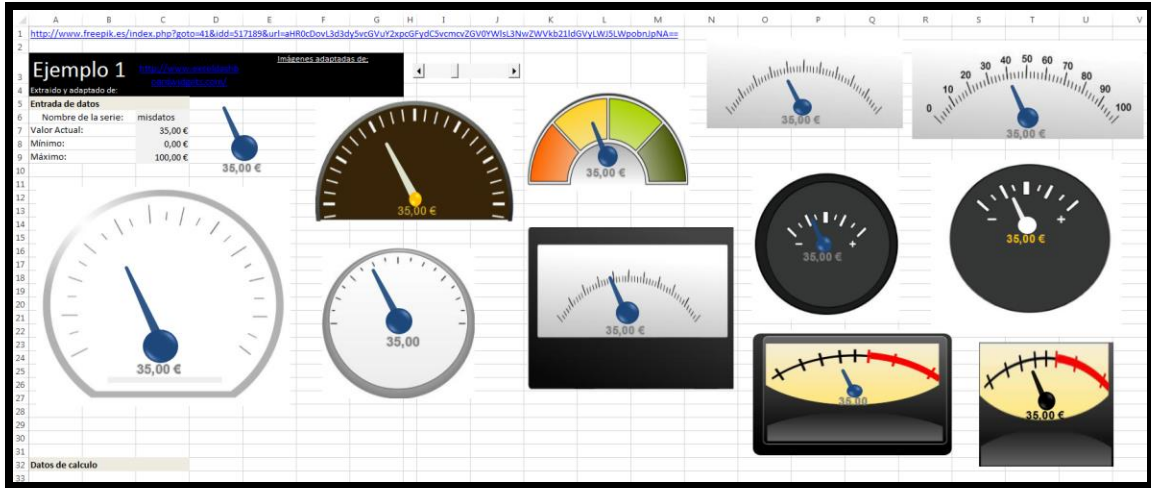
A B C D E F G H I J K L M N O P Q R S T U V

1 http://www.freepik.es/index.php?goto=41&idd=517189&url=aHR0cDovL3d3dy5vcGVuY2xpcGFydC5vcmcvZGV0YWlsL3NwZWVkb21ldGVyLWJ5LWpobnJpNA==

Ejemplo 1

Extraído y adaptado de: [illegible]

Imágenes adaptadas de:

Entrada de datos

Nombre de la serie: misdatos

Valor Actual: 35,00 €

Mínimo: 0,00 €

Máximo: 100,00 €

35,00 €

35,00 €

35,00 €

35,00 €

0 10 20 30 40 50 60 70 80 90 100

35,00 €

35,00 €

35,00 €

35,00 €

35,00

35,00 €

35,00 €

35,00 €

Datos de calculo